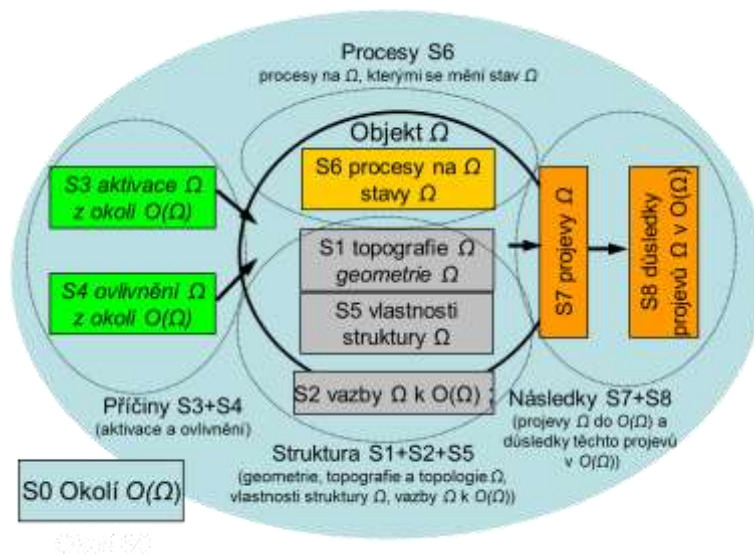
Procesy S6
procesy na Ω, kterými se mění stav Ω

Objekt Ω

S6 procesy na Ω stavy Ω

S3 aktivace Ω z okolí O(Ω)

S4 ovlivnění Ω z okolí O(Ω)

S1 topografie Ω geometrie Ω

S5 vlastnosti struktury Ω

S7 projevy Ω

S8 důsledky projevů Ω v O(Ω)

S2 vazby Ω k O(Ω)

Příčiny S3+S4
(aktivace a ovlivnění)

Následky S7+S8
(projevy Ω do O(Ω) a důsledky těchto projevů v O(Ω))

Struktura S1+S2+S5
(geometrie, topografie a topologie Ω, vlastnosti struktury Ω, vazby Ω k O(Ω))

S0 Okolí O(Ω)

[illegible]